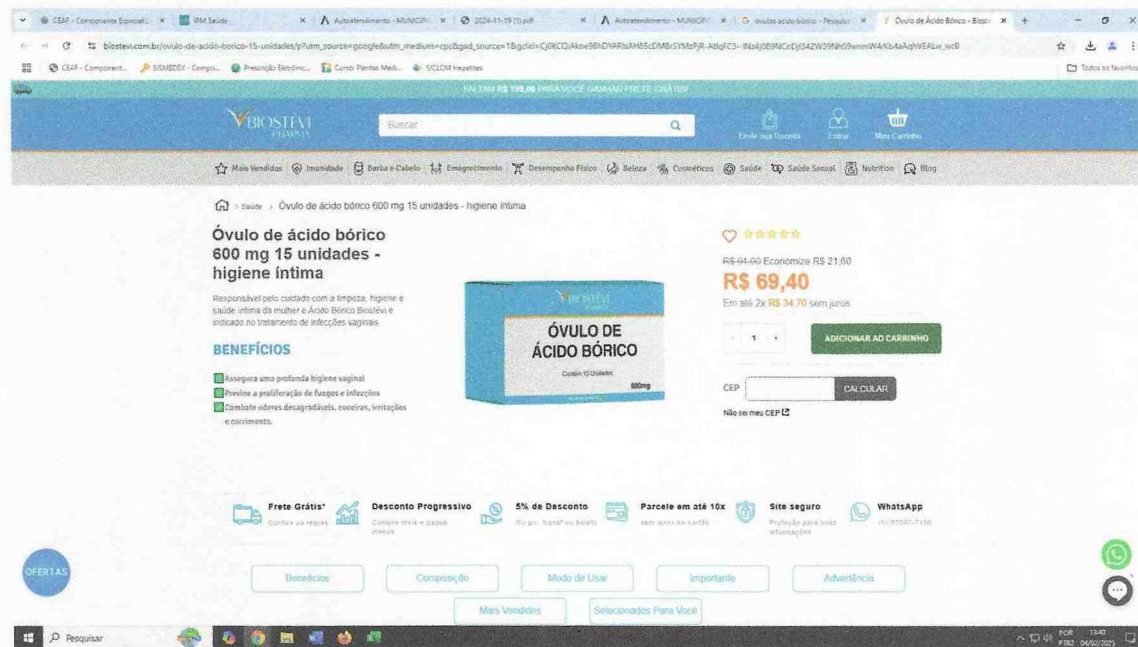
CEAF - Componente Especiali... | IPM Saúde | Autoatendimento - MUNICIPI... | 2024-11-19 (1).pdf | Autoatendimento - MUNICIPI... | óvulos acido borico - Pesquisa | Óvulo de Ácido Bórico - Biost...

biostevi.com.br/ovulo-de-acido-borico-15-unidades/p?utm_source=google&utm_medium=cpc&gad_source=1&gclid=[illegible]

CEAF - Component... | SISMEDEX - Compo... | Prescrição Eletrônic... | Curso Plantas Med... | SICLOM Hepatites | Todos os favoritos

FALTAM R$ 199,00 PARA VOCÊ GANHAR FRETE GRÁTIS!

BIOSTEVI PHARMA

Buscar

Envie sua Receita | Entrar | Meu Carrinho

Mais Vendidos | Imunidade | Barba e Cabelo | Emagrecimento | Desempenho Físico | Beleza | Cosméticos | Saúde | Saúde Sexual | Nutrition | Blog

> Saúde > Óvulo de ácido bórico 600 mg 15 unidades - higiene íntima

Óvulo de ácido bórico 600 mg 15 unidades - higiene íntima

Responsável pelo cuidado com a limpeza, higiene e saúde íntima da mulher o Ácido Bórico Biostevi e indicado no tratamento de infecções vaginais

BENEFÍCIOS

Assegura uma profunda higiene vaginal
Previne a proliferação de fungos e infecções
Combate odores desagradáveis, coceiras, irritações e corrimento.

BIOSTEVI
ÓVULO DE ÁCIDO BÓRICO
Contém 15 Unidades
600mg

R$ 91,00 Economize R$ 21,60
R$ 69,40
Em até 2x R$ 34,70 sem juros

- 1 +
ADICIONAR AO CARRINHO

CEP
CALCULAR
Não sei meu CEP

Frete Grátis* Confira as regras
Desconto Progressivo Compre mais e pague menos
5% de Desconto No pix. Transfira beleza
Parcele em até 10x sem juros no cartão
Site seguro Proteção para suas informações
WhatsApp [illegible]

OFERTAS

Benefícios | Composição | Modo de Usar | Importante | Advertência
Mais Vendidos | Selecionados Para Você

Pesquisar

POR PTB2 13:40 04/02/2025